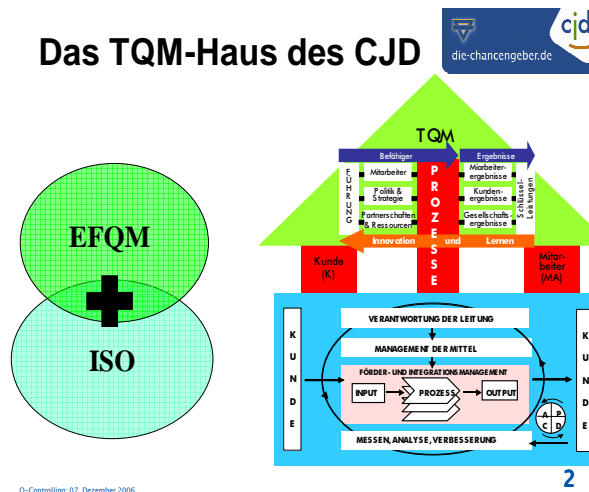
Das TQM-Haus des CJD

cjd
die-chancengeber.de

EFQM

ISO

TQM

Befähiger

Ergebnisse

FÜHRUNG

Mitarbeiter

Politik & Strategie

Partnerschaften & Ressourcen

PROZESSE

Mitarbeiterergebnisse

Kundenergebnisse

Gesellschaftsergebnisse

Schlüssel-Leistungen

Innovation und Lernen

Kunde (K)

Mitarbeiter (MA)

KUNDE

VERANTWORTUNG DER LEITUNG

MANAGEMENT DER MITTEL

FÖRDER- UND INTEGRATIONSMANAGEMENT

INPUT

PROZESS

OUTPUT

A P C D

MESSEN, ANALYSE, VERBESSERUNG

KUNDE

Q-Controlling: 07. Dezember 2006

2